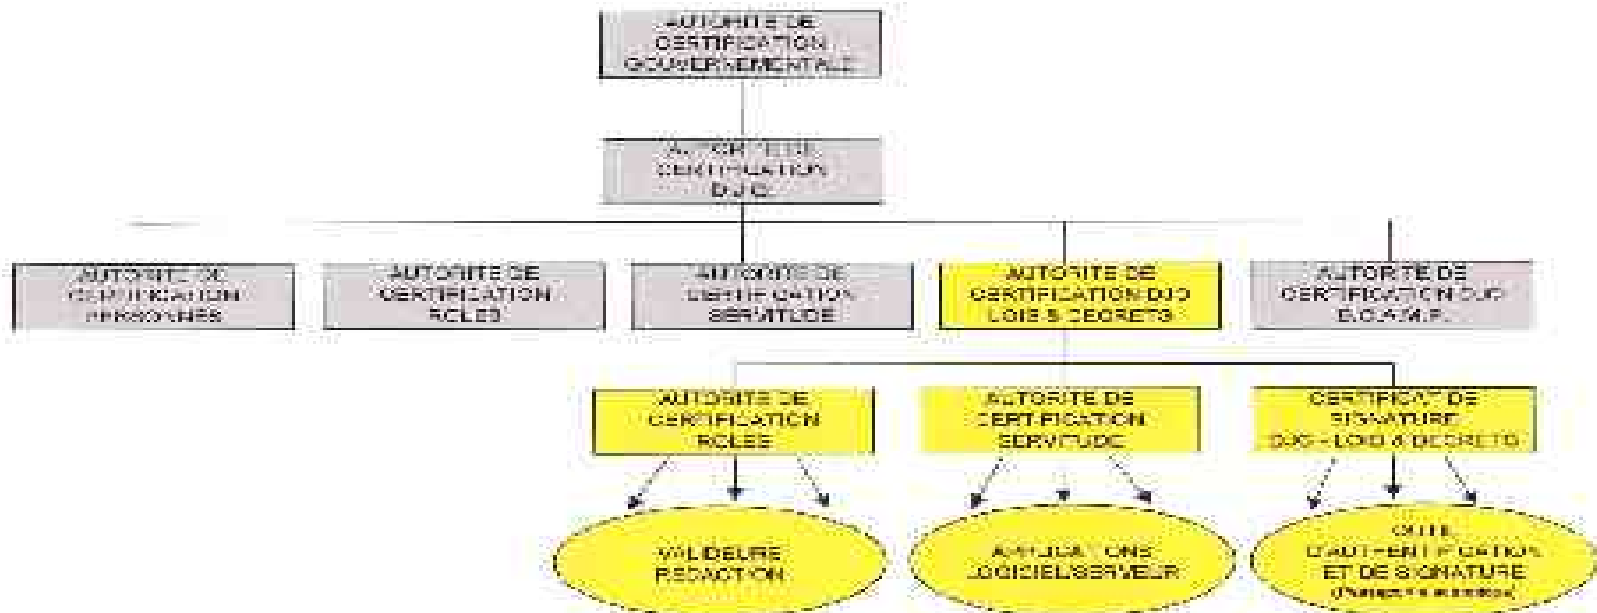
AUTORITE DE CERTIFICATION GOUVERNEMENTALE

AUTORITE DE CERTIFICATION DJO

AUTORITE DE CERTIFICATION PERSONNES

AUTORITE DE CERTIFICATION ROLES

AUTORITE DE CERTIFICATION SERVITUDE

AUTORITE DE CERTIFICATION DJO LOIS & DECRETS

AUTORITE DE CERTIFICATION DJO E.G.A.M.F.

AUTORITE DE CERTIFICATION ROLES

AUTORITE DE CERTIFICATION SERVITUDE

CERTIFICAT DE SIGNATURE DJO - LOIS & DECRETS

VALIDEURS REDACTION

APPLICATIONS LOGICIEL/SERVEUR

OUTIL D'AUTHENTIFICATION ET DE SIGNATURE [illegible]